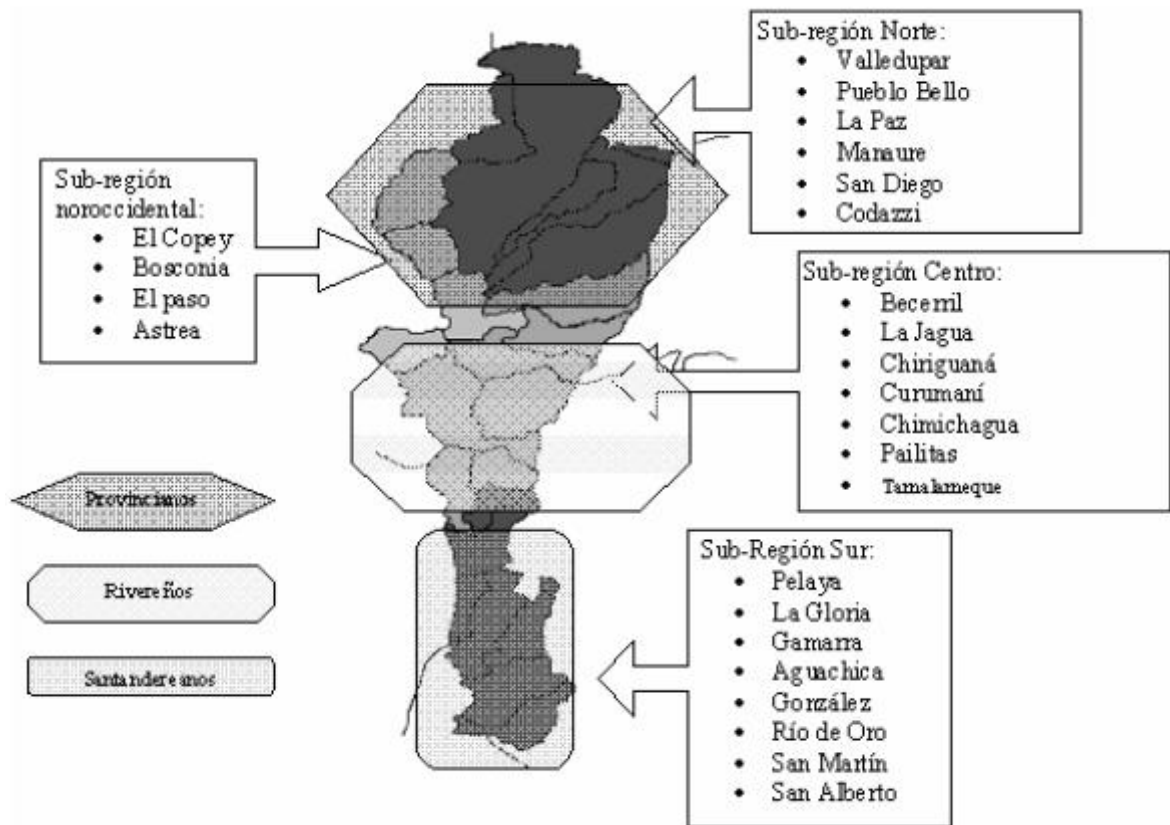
Sub-región Norte:
- Valledupar
- Pueblo Bello
- La Paz
- Manaure
- San Diego
- Codazzi

Sub-región noroccidental:
- El Copey
- Bosconia
- El paso
- Astrea

Sub-región Centro:
- Becerril
- La Jagua
- Chiriguaná
- Curumaní
- Chimichagua
- Pailitas
- Tamalameque

Provincianos

Rivereños

Santandereanos

Sub-Región Sur:
- Pelaya
- La Gloria
- Gamarra
- Aguachica
- González
- Río de Oro
- San Martín
- San Alberto